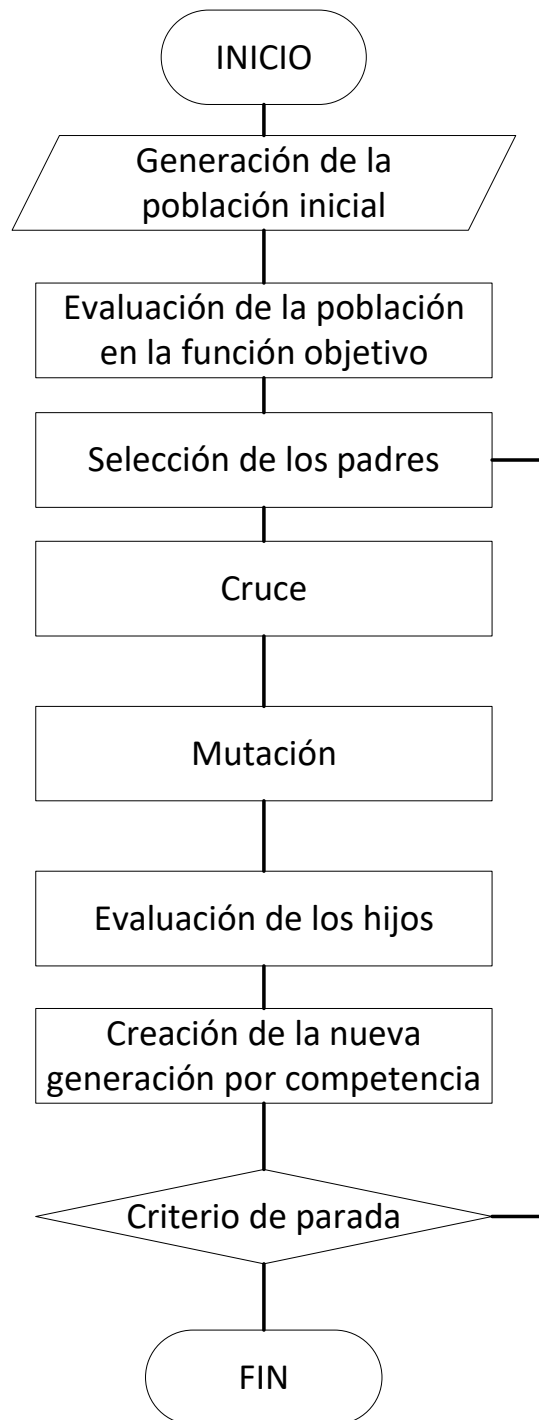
INICIO

Generación de la población inicial

Evaluación de la población en la función objetivo

Selección de los padres

Cruce

Mutación

Evaluación de los hijos

Creación de la nueva generación por competencia

Criterio de parada

FIN